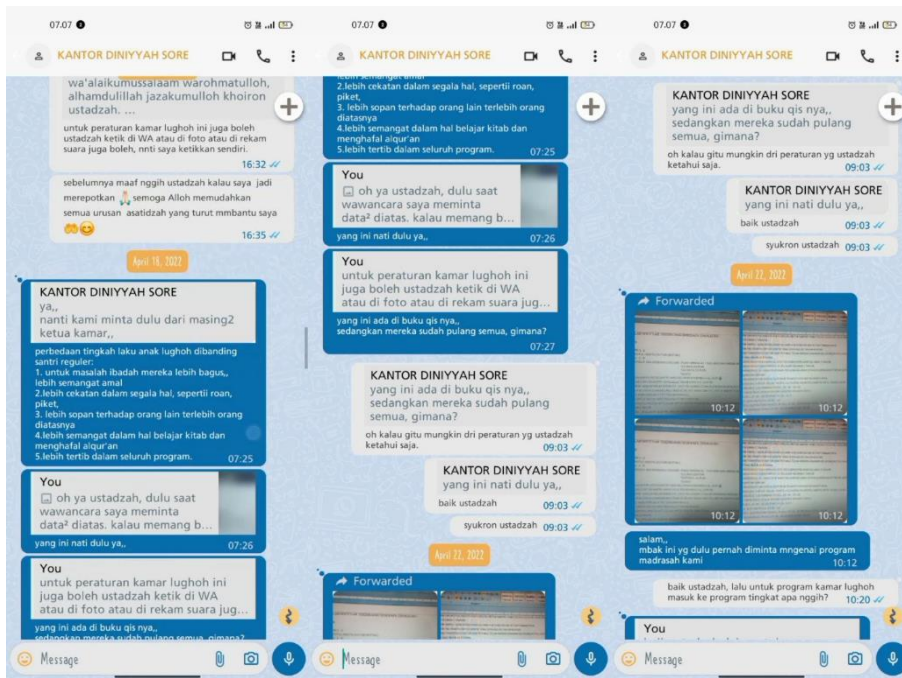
07.07

KANTOR DINIYYAH SORE

wa'alaikumussalaam warohmatulloh, alhamdulillah jazakumulloh khoiron ustadzah. ...

untuk peraturan kamar lughoh ini juga boleh ustadzah ketik di WA atau di foto atau di rekam suara juga boleh, nnti saya ketikkan sendiri.
16:32

sebelumnya maaf nggih ustadzah kalau saya jadi merepotkan semoga Alloh memudahkan semua urusan asatidzah yang turut mmbantu saya
16:35

April 18, 2022

KANTOR DINIYYAH SORE
ya,,
nanti kami minta dulu dari masing2 ketua kamar,,

perbedaan tingkah laku anak lughoh dibanding santri reguler:
1. untuk masalah ibadah mereka lebih bagus,, lebih semangat amal
2.lebih cekatan dalam segala hal, sepertii roan, piket,
3. lebih sopan terhadap orang lain terlebih orang diatasnya
4.lebih semangat dalam hal belajar kitab dan menghafal alqur'an
5.lebih tertib dalam seluruh program.
07:25

You
oh ya ustadzah, dulu saat wawancara saya meminta data² diatas. kalau memang b...
yang ini nati dulu ya,,
07:26

You
untuk peraturan kamar lughoh ini juga boleh ustadzah ketik di WA atau di foto atau di rekam suara jug...
yang ini ada di buku qis nya,,
sedangkan mereka sudah pulang semua, gimana?

Message

07.07

KANTOR DINIYYAH SORE

2.lebih cekatan dalam segala hal, sepertii roan, piket,
3. lebih sopan terhadap orang lain terlebih orang diatasnya
4.lebih semangat dalam hal belajar kitab dan menghafal alqur'an
5.lebih tertib dalam seluruh program.
07:25

You
oh ya ustadzah, dulu saat wawancara saya meminta data² diatas. kalau memang b...
yang ini nati dulu ya,,
07:26

You
untuk peraturan kamar lughoh ini juga boleh ustadzah ketik di WA atau di foto atau di rekam suara jug...
yang ini ada di buku qis nya,,
sedangkan mereka sudah pulang semua, gimana?
07:27

KANTOR DINIYYAH SORE
yang ini ada di buku qis nya,,
sedangkan mereka sudah pulang semua, gimana?
oh kalau gitu mungkin dri peraturan yg ustadzah ketahui saja.
09:03

KANTOR DINIYYAH SORE
yang ini nati dulu ya,,
baik ustadzah
09:03

syukron ustadzah 09:03

April 22, 2022

Forwarded

Message

07.07

KANTOR DINIYYAH SORE

KANTOR DINIYYAH SORE
yang ini ada di buku qis nya,,
sedangkan mereka sudah pulang semua, gimana?
oh kalau gitu mungkin dri peraturan yg ustadzah ketahui saja.
09:03

KANTOR DINIYYAH SORE
yang ini nati dulu ya,,
baik ustadzah
09:03

syukron ustadzah 09:03

April 22, 2022

Forwarded
10:12
10:12
10:12
10:12

salam,,
mbak ini yg dulu pernah diminta mngenai program madrasah kami
10:12

baik ustadzah, lalu untuk program kamar lughoh masuk ke program tingkat apa nggih?
10:20

You

Message